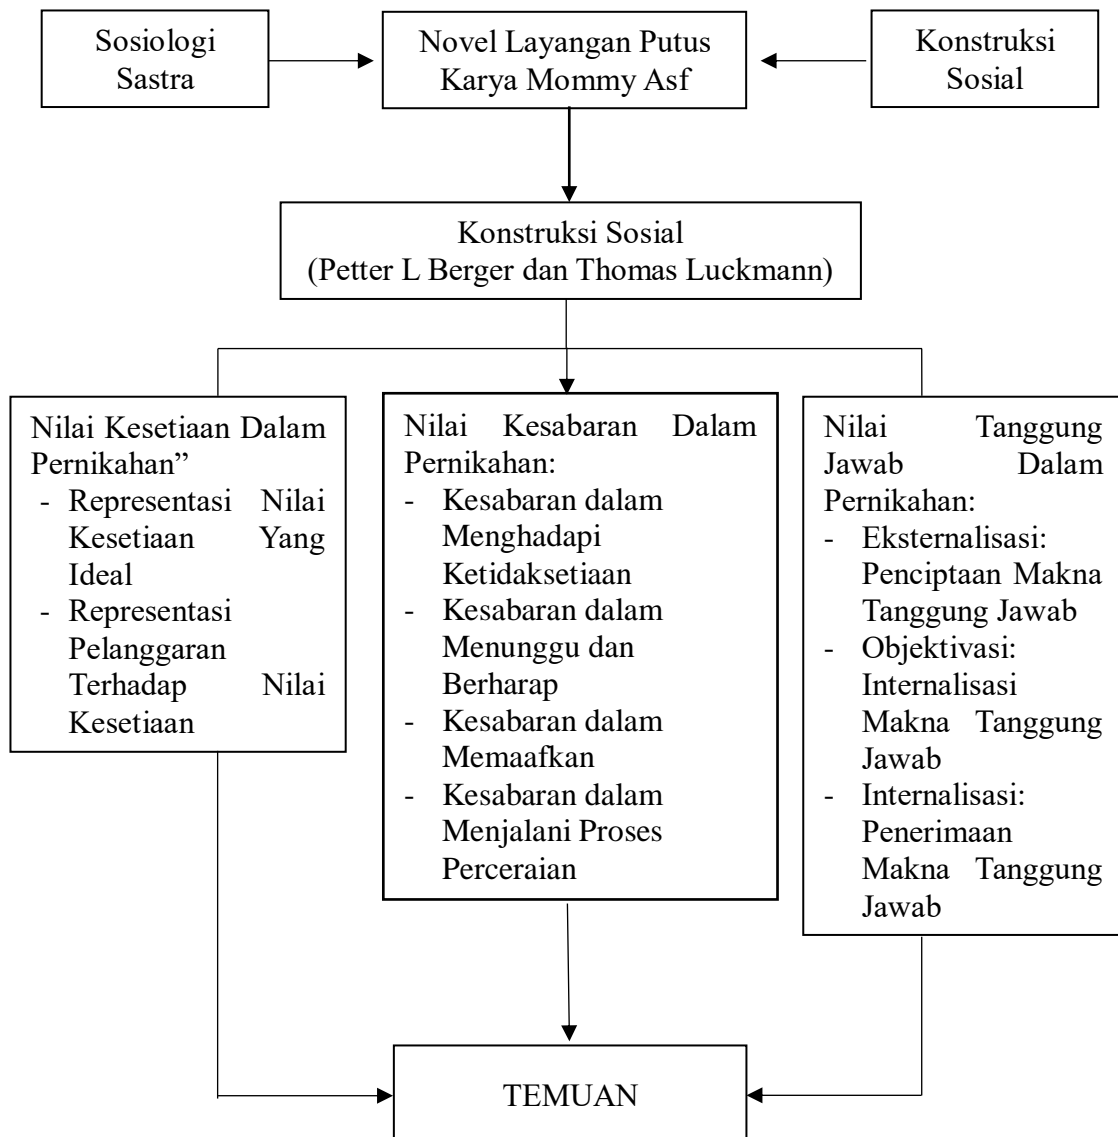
Sosiologi Sastra

Novel Layangan Putus Karya Mommy Asf

Konstruksi Sosial

Konstruksi Sosial
(Petter L Berger dan Thomas Luckmann)

Nilai Kesetiaan Dalam Pernikahan"
- Representasi Nilai Kesetiaan Yang Ideal
- Representasi Pelanggaran Terhadap Nilai Kesetiaan

Nilai Kesabaran Dalam Pernikahan:
- Kesabaran dalam Menghadapi Ketidaksetiaan
- Kesabaran dalam Menunggu dan Berharap
- Kesabaran dalam Memaafkan
- Kesabaran dalam Menjalani Proses Perceraian

Nilai Tanggung Jawab Dalam Pernikahan:
- Eksternalisasi: Penciptaan Makna Tanggung Jawab
- Objektivasi: Internalisasi Makna Tanggung Jawab
- Internalisasi: Penerimaan Makna Tanggung Jawab

TEMUAN